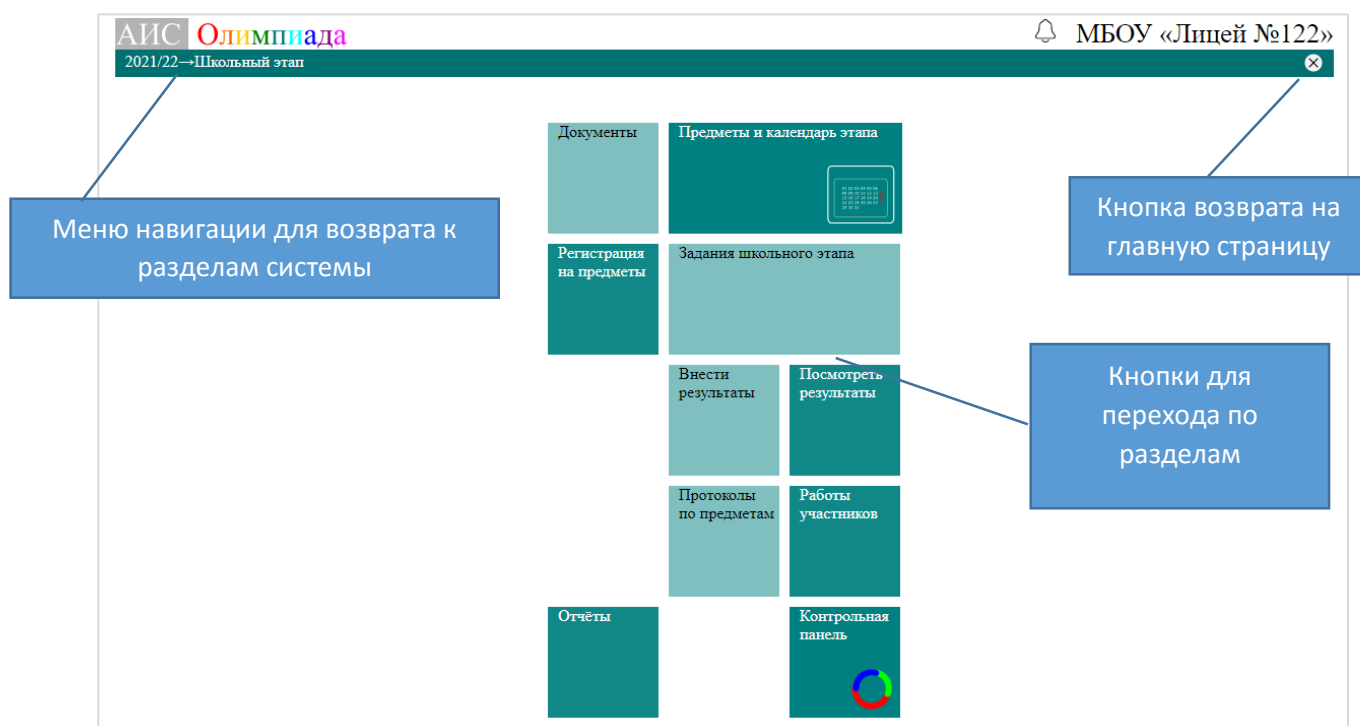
АИС Олимпиада

МБОУ «Лицей №122»

2021/22→Школьный этап

Меню навигации для возврата к разделам системы

Кнопка возврата на главную страницу

Документы

Предметы и календарь этапа

Регистрация на предметы

Задания школьного этапа

Кнопки для перехода по разделам

Внести результаты

Посмотреть результаты

Протоколы по предметам

Работы участников

Отчёты

Контрольная панель